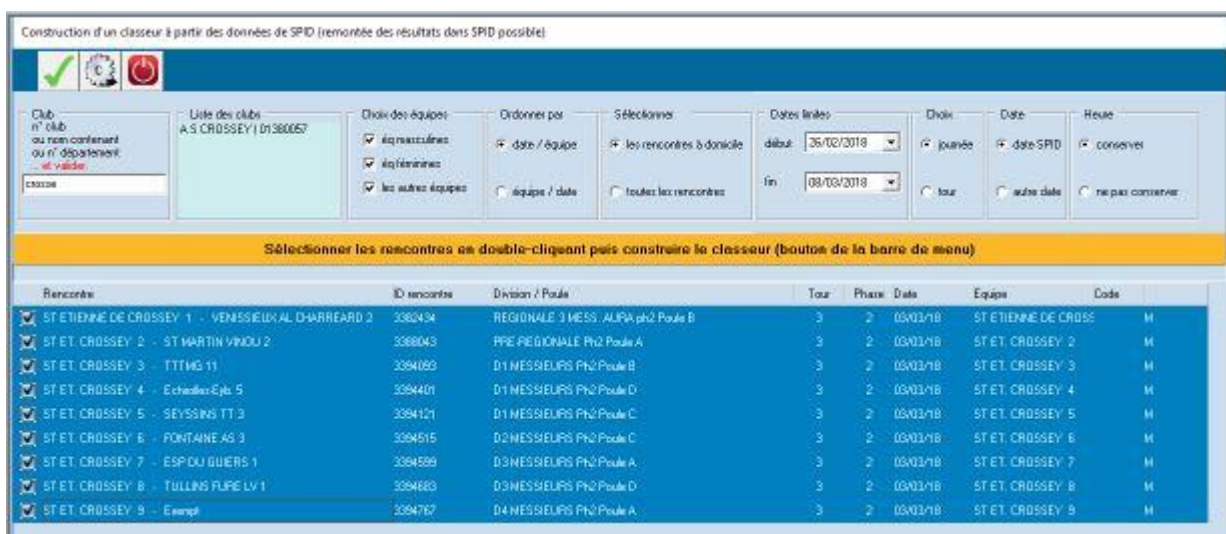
Construction d'un classeur à partir des données de SPID (remontée des résultats dans SPID possible)

Club
n° club
ou nom contenant
ou n° département
... et valider
crosse

Liste des clubs
A.S CROSSEY | 01380057

Choix des équipes
☑ éq.masculines
☑ éq.féminines
☑ les autres équipes

Ordonner par
date / équipe
équipe / date

Sélectionner
les rencontres à domicile
toutes les rencontres

Dates limites
début 26/02/2018
fin 08/03/2018

Choix
journée
tour

Date
date SPID
autre date

Heure
conserver
ne pas conserver

Sélectionner les rencontres en double-cliquant puis construire le classeur (bouton de la barre de menu)

| Rencontre | ID rencontre | Division / Poule | Tour | Phase | Date | Equipe | Code |
|---|---|---|---|---|---|---|---|
| ST ETIENNE DE CROSSEY 1 - VENISSIEUX AL CHARREARD 2 | 3382434 | REGIONALE 3 MESS. AURA ph2 Poule B | 3 | 2 | 03/03/18 | ST ETIENNE DE CROSS | M |
| ST ET. CROSSEY 2 - ST MARTIN VINOU 2 | 3388043 | PRE-REGIONALE Ph2 Poule A | 3 | 2 | 03/03/18 | ST ET. CROSSEY 2 | M |
| ST ET. CROSSEY 3 - TTTMG 11 | 3394093 | D1 MESSIEURS Ph2 Poule B | 3 | 2 | 03/03/18 | ST ET. CROSSEY 3 | M |
| ST ET. CROSSEY 4 - Echelles-Ent. 5 | 3394401 | D1 MESSIEURS Ph2 Poule D | 3 | 2 | 03/03/18 | ST ET. CROSSEY 4 | M |
| ST ET. CROSSEY 5 - SEYSSINS TT 3 | 3394121 | D1 MESSIEURS Ph2 Poule C | 3 | 2 | 03/03/18 | ST ET. CROSSEY 5 | M |
| ST ET. CROSSEY 6 - FONTAINE AS 3 | 3394515 | D2 MESSIEURS Ph2 Poule C | 3 | 2 | 03/03/18 | ST ET. CROSSEY 6 | M |
| ST ET. CROSSEY 7 - ESP DU GUIERS 1 | 3394599 | D3 MESSIEURS Ph2 Poule A | 3 | 2 | 03/03/18 | ST ET. CROSSEY 7 | M |
| ST ET. CROSSEY 8 - TULLINS FURE LV 1 | 3394683 | D3 MESSIEURS Ph2 Poule D | 3 | 2 | 03/03/18 | ST ET. CROSSEY 8 | M |
| ST ET. CROSSEY 9 - Exempt | 3394767 | D4 MESSIEURS Ph2 Poule A | 3 | 2 | 03/03/18 | ST ET. CROSSEY 9 | M |